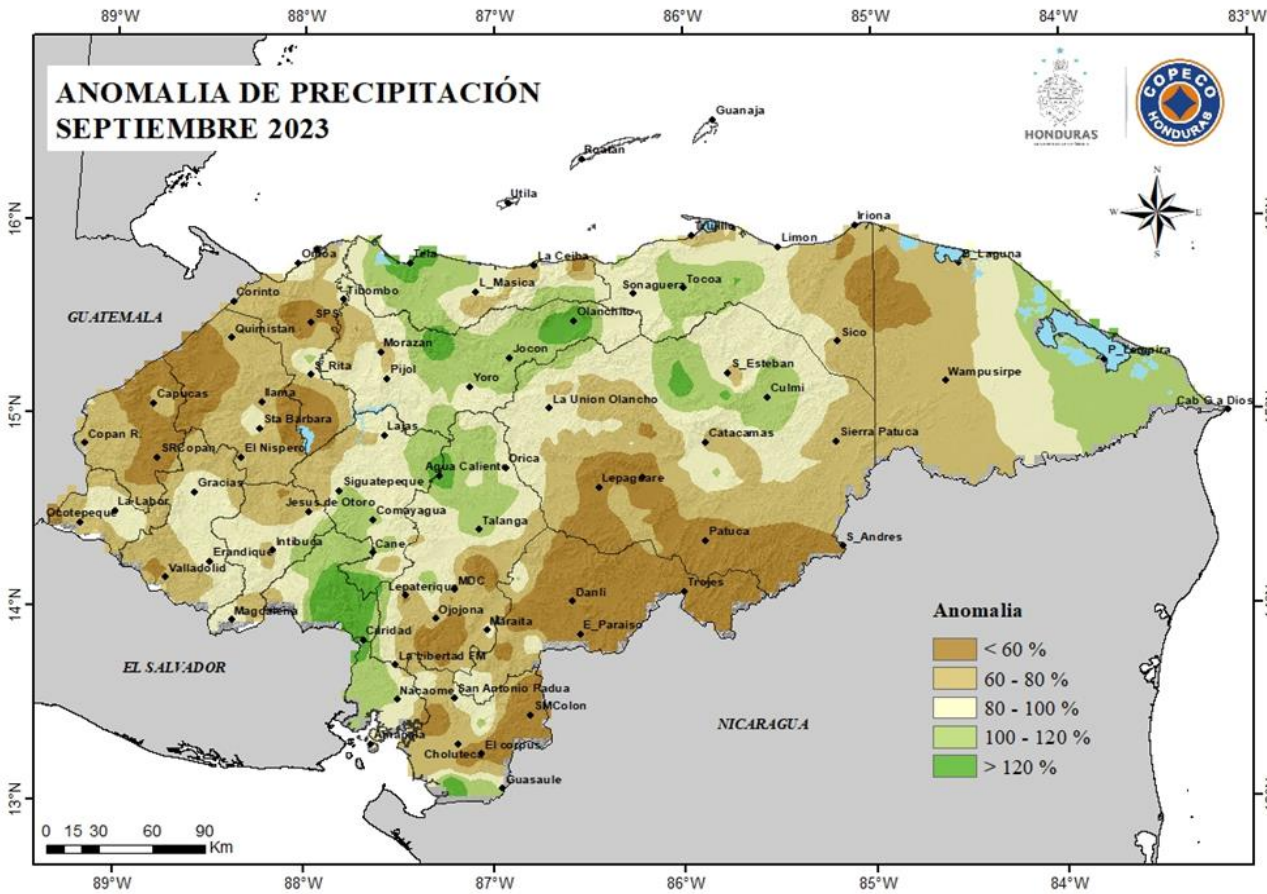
89°W 88°W 87°W 86°W 85°W 84°W 83°W

ANOMALIA DE PRECIPITACIÓN
SEPTIEMBRE 2023

HONDURAS

COPECO
HONDURAS

N
W E
S

16°N
15°N
14°N
13°N

Guanaja
Roatan
Utila
Trujillo
Iriona
Limon
B_Laguna
La Ceiba
Tela
Omoa
Corinto
Tibombo
L_Masica
Sonaguera
Tocoa
Olanchito
SPS
Quimistan
GUATEMALA
Morazan
Jocon
Rita
Pijol
Yoro
Sico
S_Esteban
Wampusirpe
P_Lempira
Culmi
Capucas
Ilama
Sta Barbara
La Union Olancho
Cab G a Dios
Copan R.
SRCopan
El Nispero
Lajas
Catacamas
Sierra Patuca
Agua Caliente
Orica
Lepaguare
Siguatepeque
Gracias
La Labor
Ocotepeque
Jesus de Otoro
Comayagua
Talanga
Patuca
S_Andres
Intibuca
Erandique
Cane
Valladolid
Lepaterique
MDC
Danli
Trojes
Magdalena
Ojojona
Maraita
E_Paraiso
Caridad
La libertad FM
EL SALVADOR
Nacaome
San Antonio Padua
SMColon
Amapala
Choluteca
El corpus
NICARAGUA
Guasaule

Anomalia
< 60 %
60 - 80 %
80 - 100 %
100 - 120 %
> 120 %

0 15 30 60 90 Km

89°W 88°W 87°W 86°W 85°W 84°W